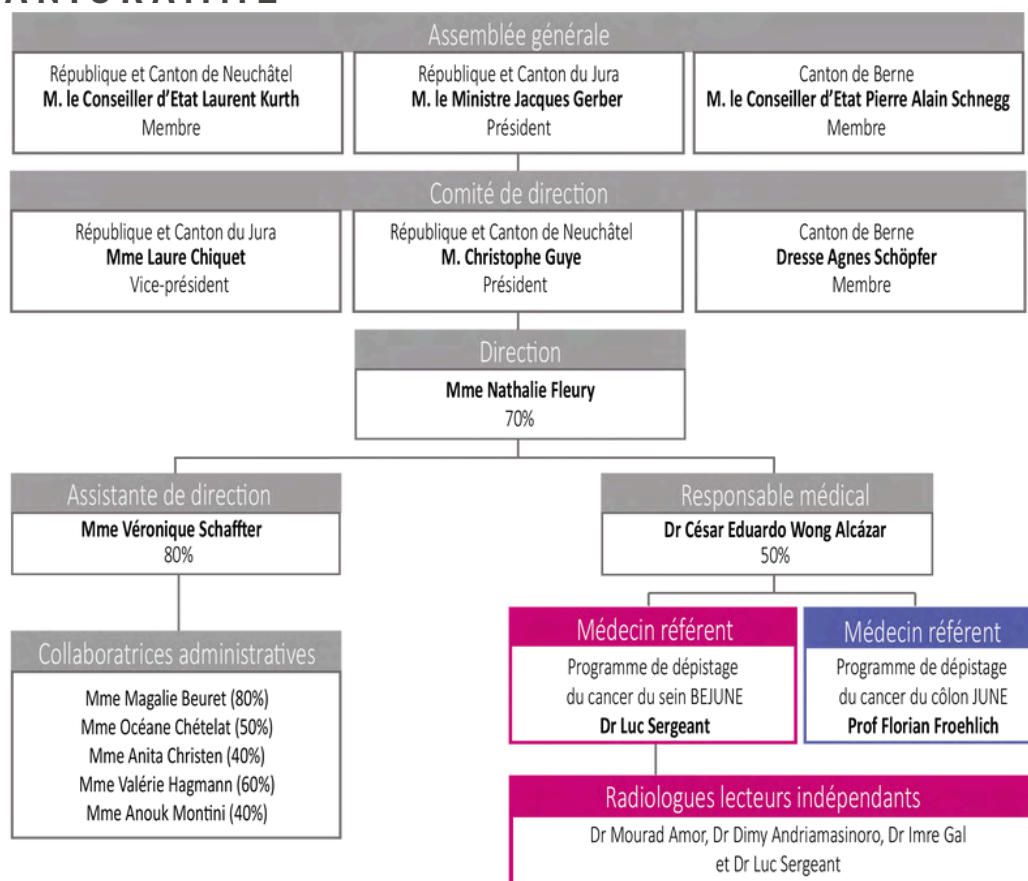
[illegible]

Assemblée générale

République et Canton de Neuchâtel
**M. le Conseiller d'Etat Laurent Kurth**
Membre

République et Canton du Jura
**M. le Ministre Jacques Gerber**
Président

Canton de Berne
**M. le Conseiller d'Etat Pierre Alain Schnegg**
Membre

Comité de direction

République et Canton du Jura
**Mme Laure Chiquet**
Vice-président

République et Canton de Neuchâtel
**M. Christophe Guye**
Président

Canton de Berne
**Dresse Agnes Schöpfer**
Membre

Direction

**Mme Nathalie Fleury**
70%

Assistante de direction

**Mme Véronique Schaffter**
80%

Responsable médical

**Dr César Eduardo Wong Alcázar**
50%

Collaboratrices administratives

Mme Magalie Beuret (80%)
Mme Océane Chételat (50%)
Mme Anita Christen (40%)
Mme Valérie Hagmann (60%)
Mme Anouk Montini (40%)

Médecin référent

Programme de dépistage du cancer du sein BEJUNE
**Dr Luc Sergeant**

Médecin référent

Programme de dépistage du cancer du côlon JUNE
**Prof Florian Froehlich**

Radiologues lecteurs indépendants

Dr Mourad Amor, Dr Dimy Andriamasinoro, Dr Imre Gal et Dr Luc Sergeant